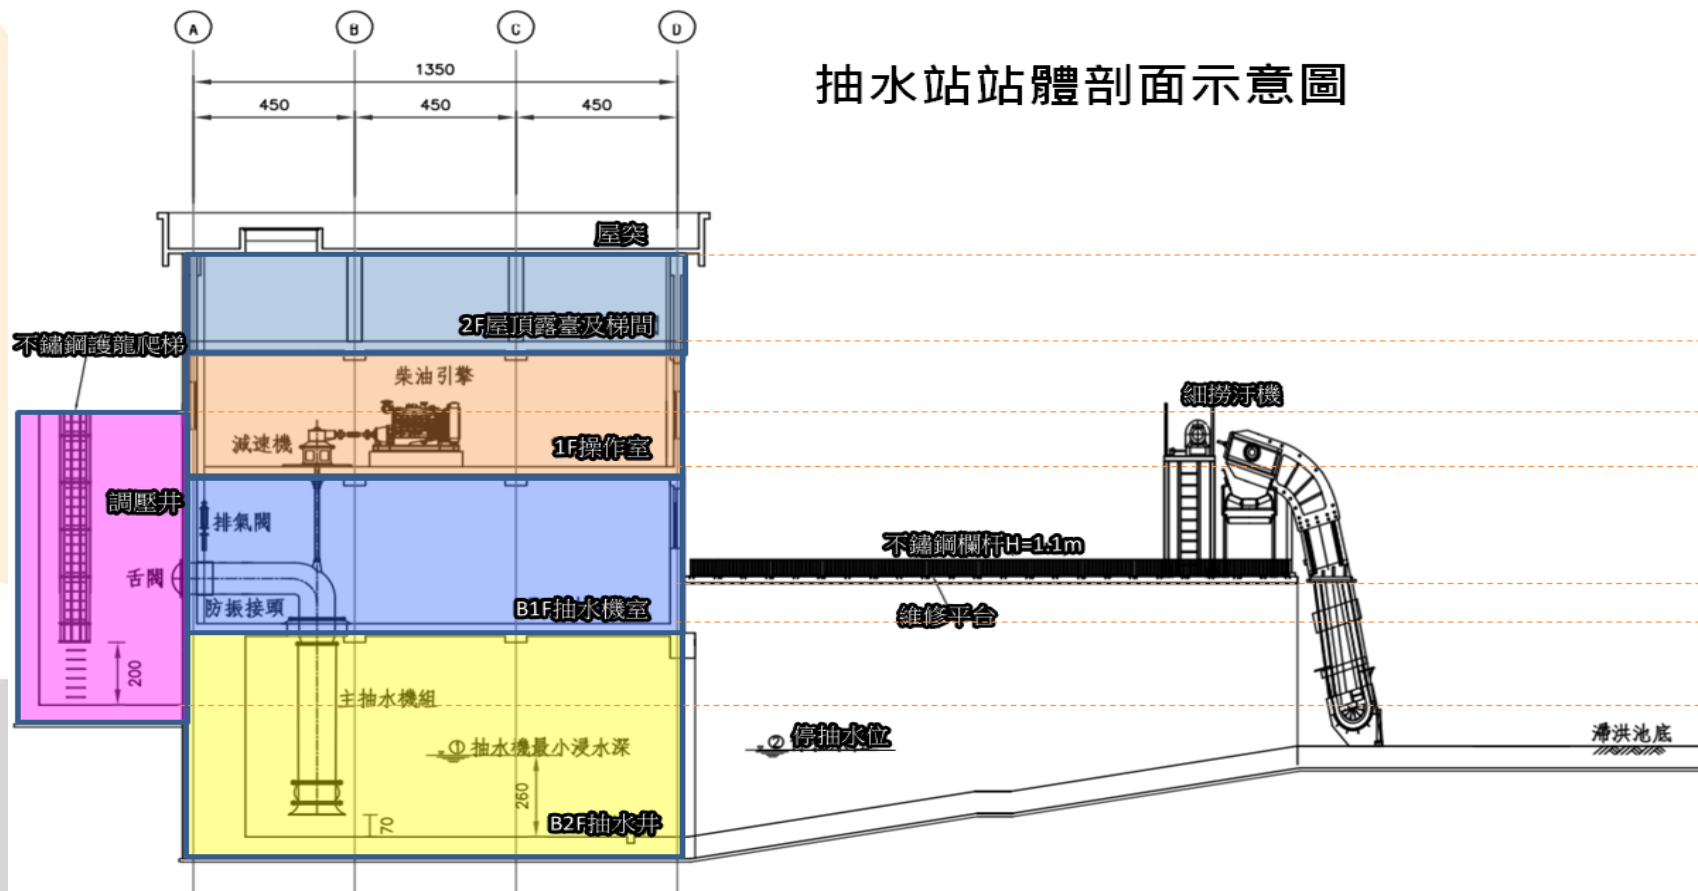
抽水站站體剖面示意圖

A B C D

1350

450 450 450

屋突

2F屋頂露臺及梯間

不鏽鋼護籠爬梯

柴油引擎

減速機

1F操作室

細撈汙機

調壓井

排氣閥

舌閥

防振接頭

B1F抽水機室

不鏽鋼欄杆H=1.1m

維修平台

200

主抽水機組

① 抽水機最小浸水深

② 停抽水位

滯洪池底

260

70

B2F抽水井